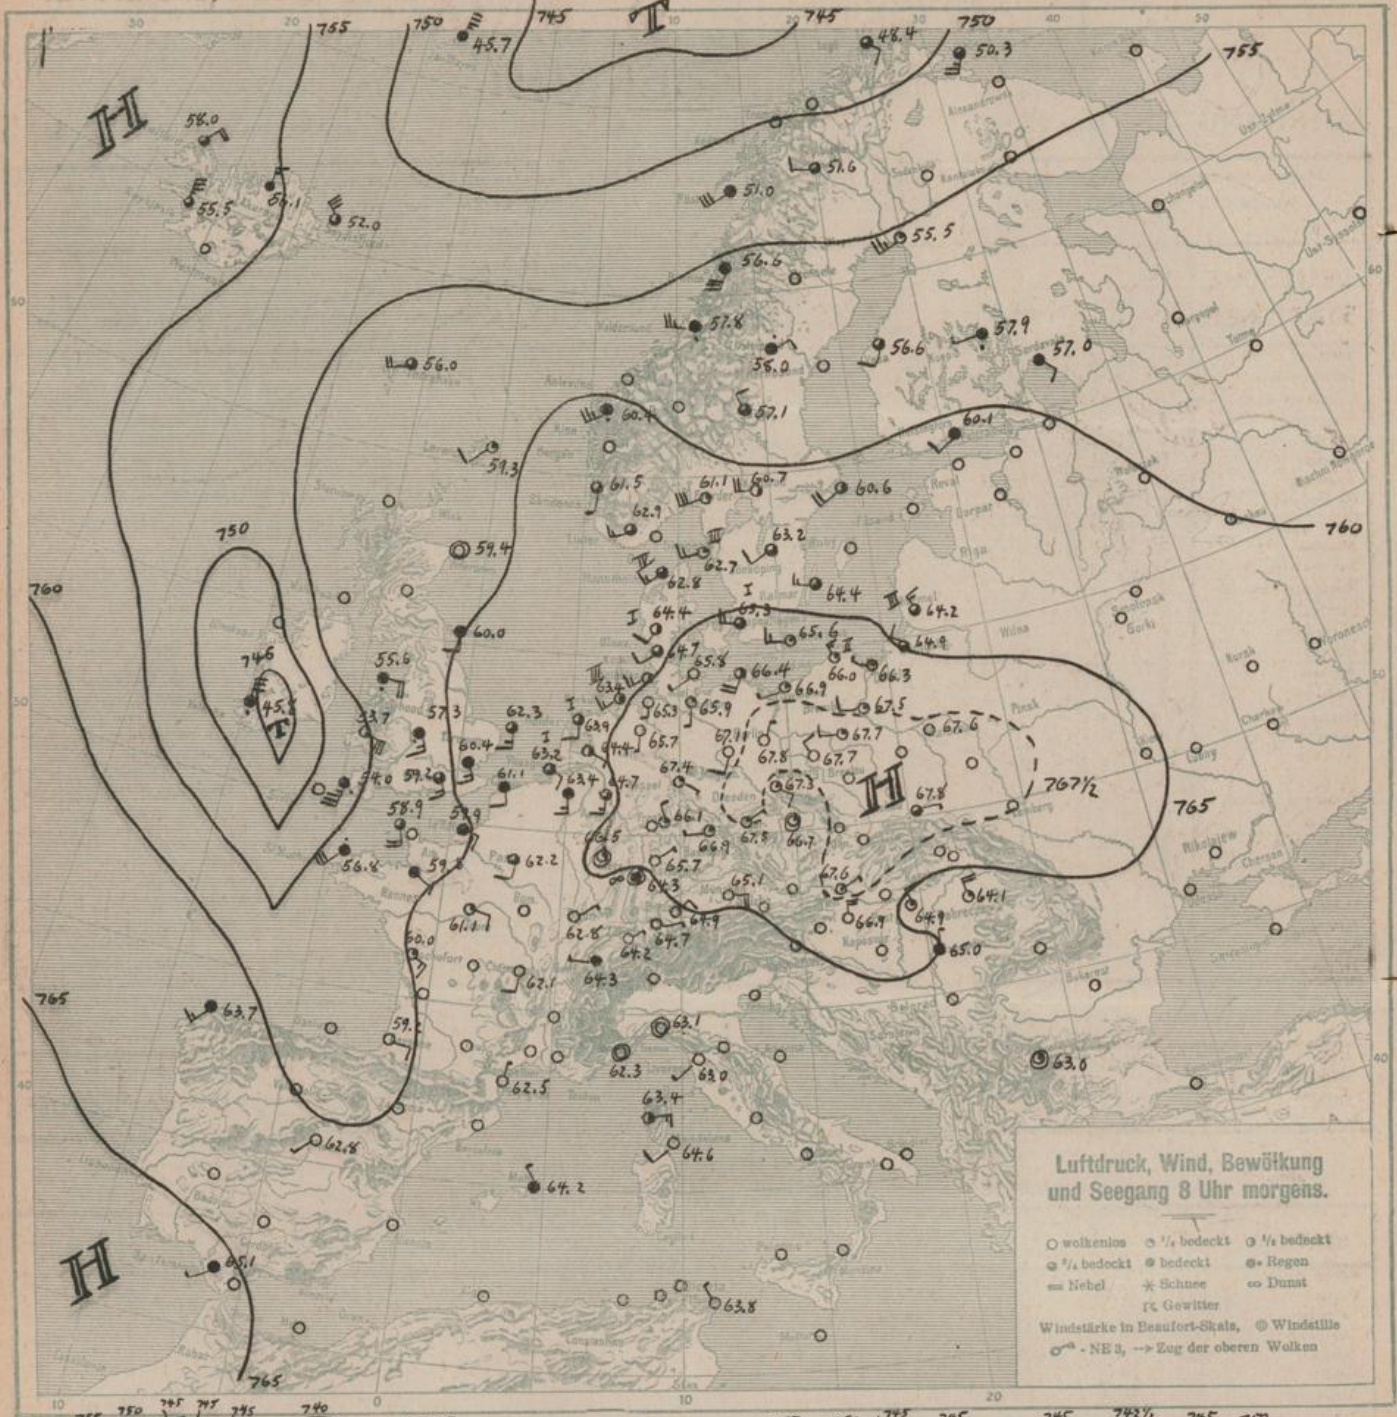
755 750 745 T 745 750 755
H 45.7 48.4 50.3
58.0
55.5 51.1 52.0 51.6 51.0 55.5
56.6
57.8 57.9 57.0
56.0 58.0 56.6
57.1
60.4 60.1
51.3
61.5 61.1 60.7 60.6
62.9 63.2
750 59.4 62.7
62.8
760 64.4 64.2
60.0 64.4 65.3 64.9
746 55.6 64.7 65.6 66.0 66.3
45.8 65.8 66.4 66.9
T 57.3 62.3 63.9 65.3 65.9 67.5 67.6
53.7 60.4 63.2 64.4 65.7 67.7 767½
54.0 57.2 61.1 63.4 64.7 67.4 67.1 67.8 67.7 H 67.8
58.9 59.9 66.1 67.3 765
56.8 59.8 62.2 66.9 67.5 66.7
66.5 65.7
64.3 65.1 67.6 64.1
61.1 62.8 64.9 66.9 64.9
60.0 64.7 65.0
765 64.2
63.7 62.1 64.3
59.2 63.1
62.5 62.3 63.0 63.0
63.4
62.8 64.6
64.2
H 65.1
63.8
765
740 745 745 745 750 755

Luftdruck, Wind, Bewölkung und Seegang 8 Uhr morgens.

○ wolkenlos ◔ ¼ bedeckt ◑ ½ bedeckt
◕ ¾ bedeckt ● bedeckt ●• Regen
≡ Nebel ✳ Schnee ∞ Dunst
Gewitter
Windstärke in Beaufort-Skala, ◎ Windstille
- NE 3, → Zug der oberen Wolken